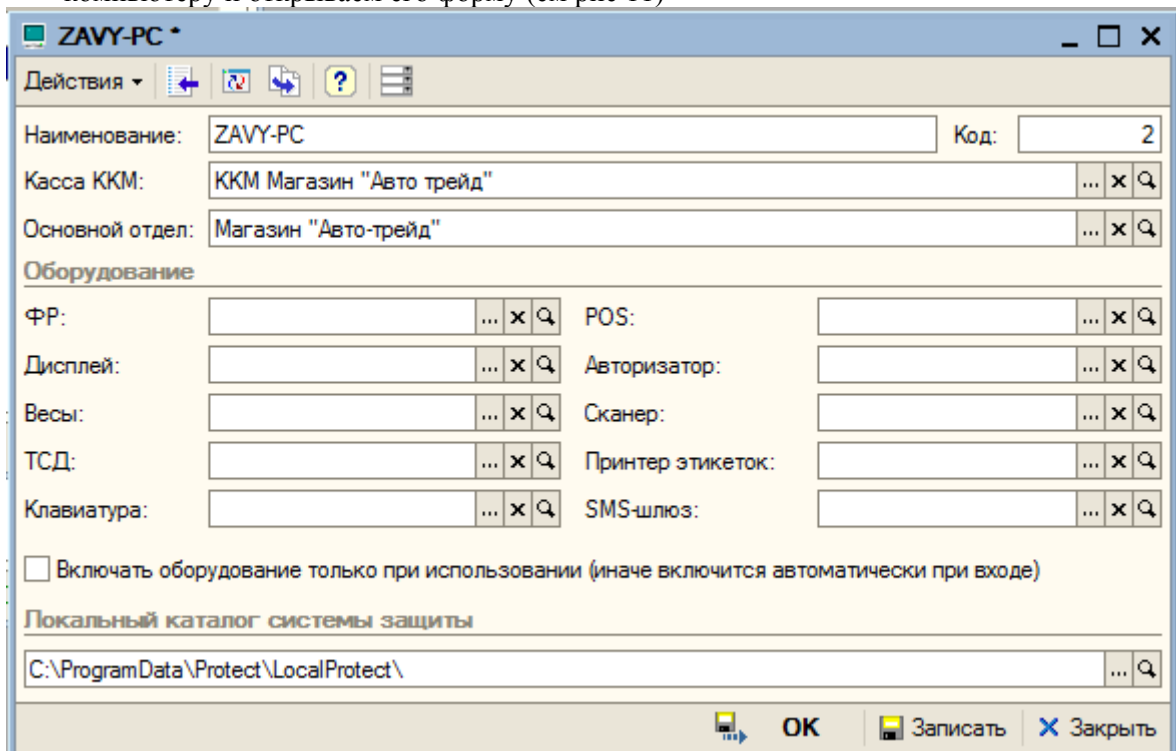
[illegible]

ZAVY-PC *

Действия

Наименование: ZAVY-PC
Код: 2

Касса ККМ: ККМ Магазин "Авто трейд"

Основной отдел: Магазин "Авто-трейд"

Оборудование

ФР:
POS:
Дисплей:
Авторизатор:
Весы:
Сканер:
ТСД:
Принтер этикеток:
Клавиатура:
SMS-шлюз:

Включать оборудование только при использовании (иначе включится автоматически при входе)

Локальный каталог системы защиты

C:\ProgramData\Protect\LocalProtect\

OK
Записать
Закрыть